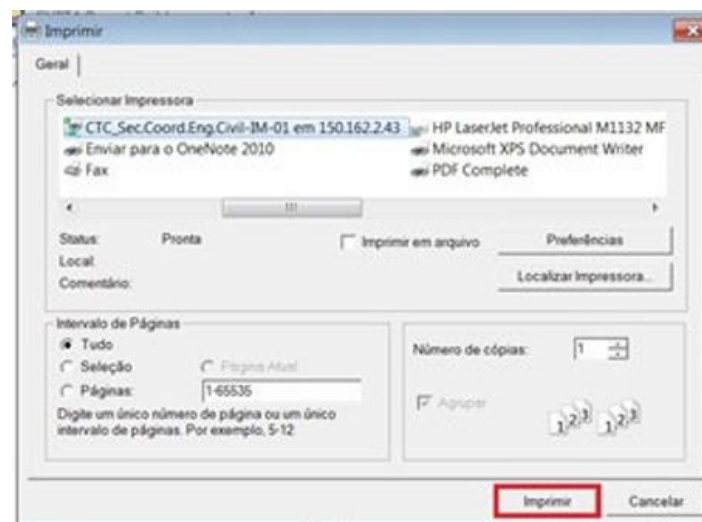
Imprimir

Geral

Selecionar Impressora

CTC_Sec.Coord.Eng.Civil-IM-01 em 150.162.2.43
HP LaserJet Professional M1132 MF
Enviar para o OneNote 2010
Microsoft XPS Document Writer
Fax
PDF Complete

Status: Pronta
Local:
Comentário:

Imprimir em arquivo
Preferências
Localizar Impressora...

Intervalo de Páginas
Tudo
Seleção
Página Atual
Páginas: 1-65535
Digite um único número de página ou um único intervalo de páginas. Por exemplo, 5-12

Número de cópias: 1

Agrupar

$1^{2^3}$ $1^{2^3}$

Imprimir
Cancelar